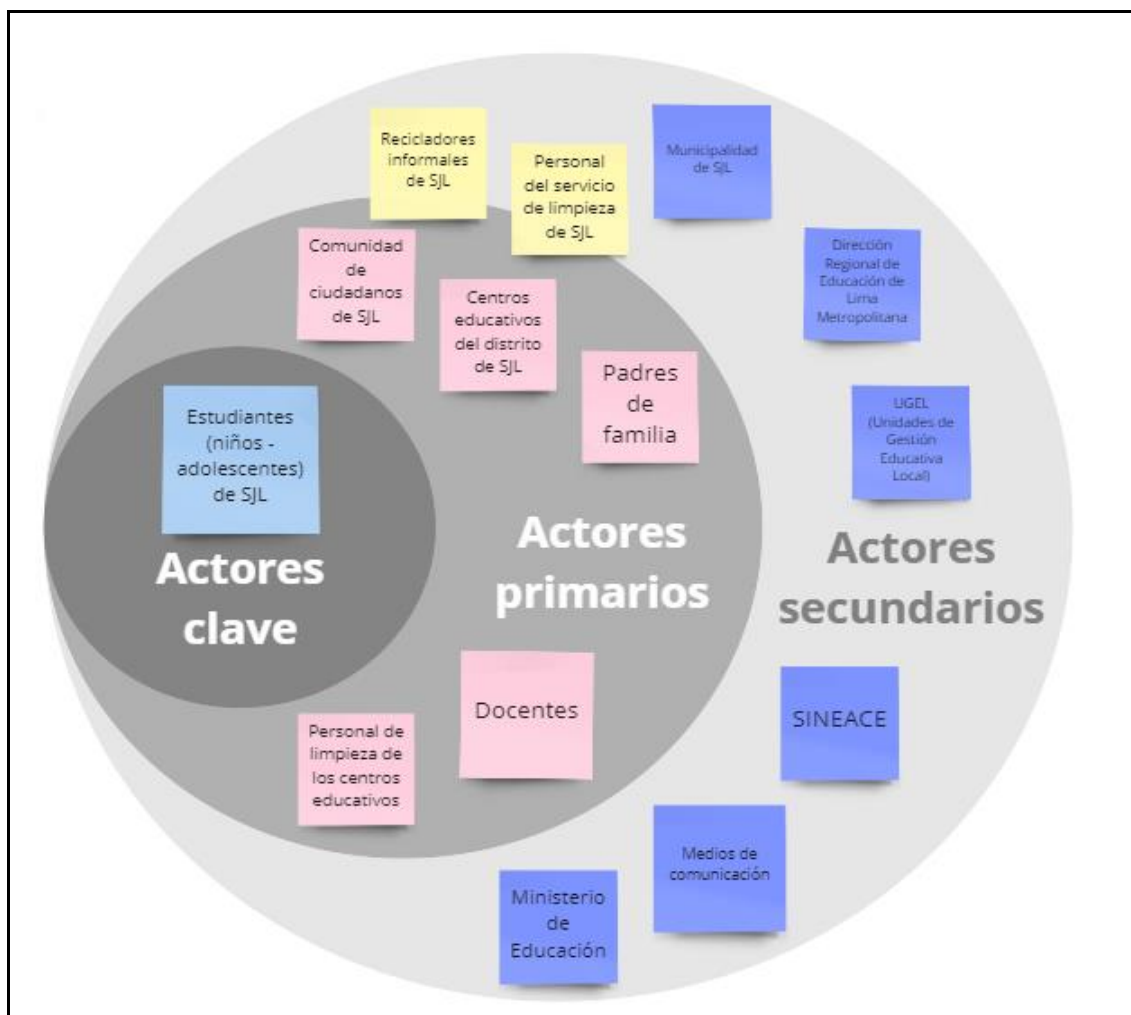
Recicladores informales de SJL

Personal del servicio de limpieza de SJL

Municipalidad de SJL

Comunidad de ciudadanos de SJL

Centros educativos del distrito de SJL

Dirección Regional de Educación de Lima Metropolitana

Padres de familia

UGEL (Unidades de Gestión Educativa Local)

Estudiantes (niños - adolescentes) de SJL

Actores clave

Actores primarios

Actores secundarios

Docentes

SINEACE

Personal de limpieza de los centros educativos

Medios de comunicación

Ministerio de Educación